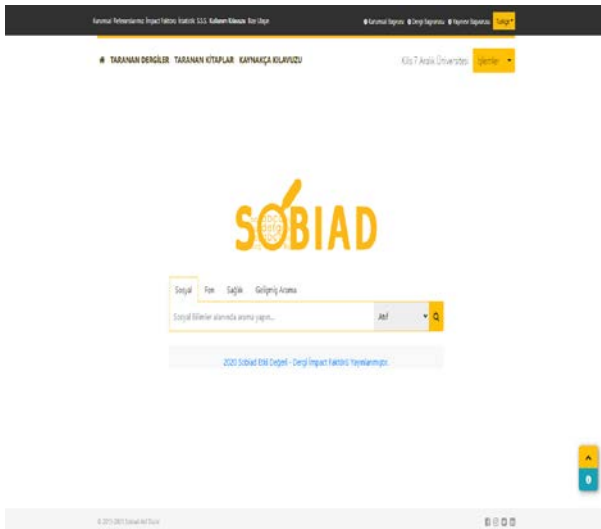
Kurumsal Referanslarımız İmpact Faktörü İstatistik S.S.S. Kullanım Kılavuzu Bize Ulaşın

Kurumsal Başvuru Dergi Başvurusu Yayınevi Başvurusu Türkçe

TARANAN DERGİLER TARANAN KİTAPLAR KAYNAKÇA KILAVUZU

Kilis 7 Aralık Üniversitesi İşlemler

SOBIAD

Sosyal Fen Sağlık Gelişmiş Arama

Sosyal Bilimler alanında arama yapın...

Atıf

2020 Sobiad Etki Değeri - Dergi İmpact Faktörü Yayınlanmıştır.

© 2015-2021 Sobiad Atıf Dizini